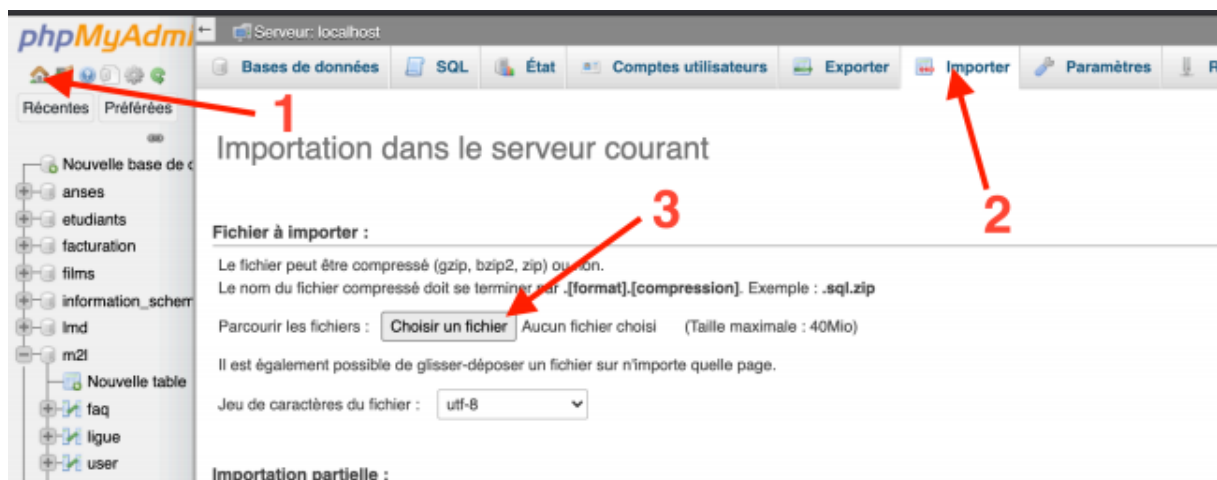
phpMyAdmi

Récentes Préférées

Nouvelle base de d
anses
etudiants
facturation
films
information_schem
lmd
m2l
Nouvelle table
faq
ligue
user

Serveur: localhost

Bases de données SQL État Comptes utilisateurs Exporter Importer Paramètres R

1

2

3

Importation dans le serveur courant

Fichier à importer :

Le fichier peut être compressé (gzip, bzip2, zip) ou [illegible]non.
Le nom du fichier compressé doit se terminer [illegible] **.[format].[compression]**. Exemple : **.sql.zip**

Parcourir les fichiers : Choisir un fichier Aucun fichier choisi (Taille maximale : 40Mio)

Il est également possible de glisser-déposer un fichier sur n'importe quelle page.

Jeu de caractères du fichier : utf-8

Importation partielle :